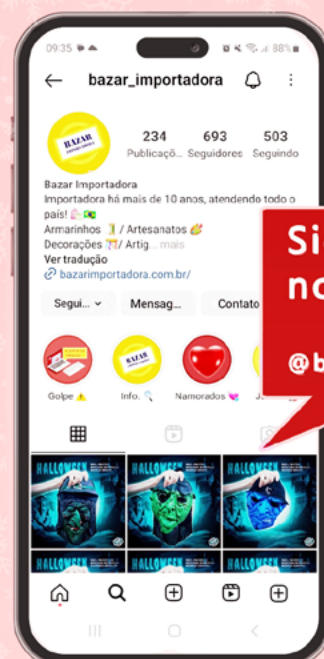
09:35 88%

bazar_importadora

BAZAR

234 Publicaçõ...
693 Seguidores
503 Seguindo

Bazar Importadora
Importadora há mais de 10 anos, atendendo todo o país! 🇧🇷
Armarinhos 🧵 / Artesanatos
Decorações / Artig... mais
Ver tradução
bazarimportadora.com.br/

Segui... Mensag... Contato

Golpe ⚠️ Info. Namorados 💗 J...

HALLOWEEN HALLOWEEN HALLOWEEN

HALLOWEEN HALLOWEEN HALLOWEEN

Si
no

@b